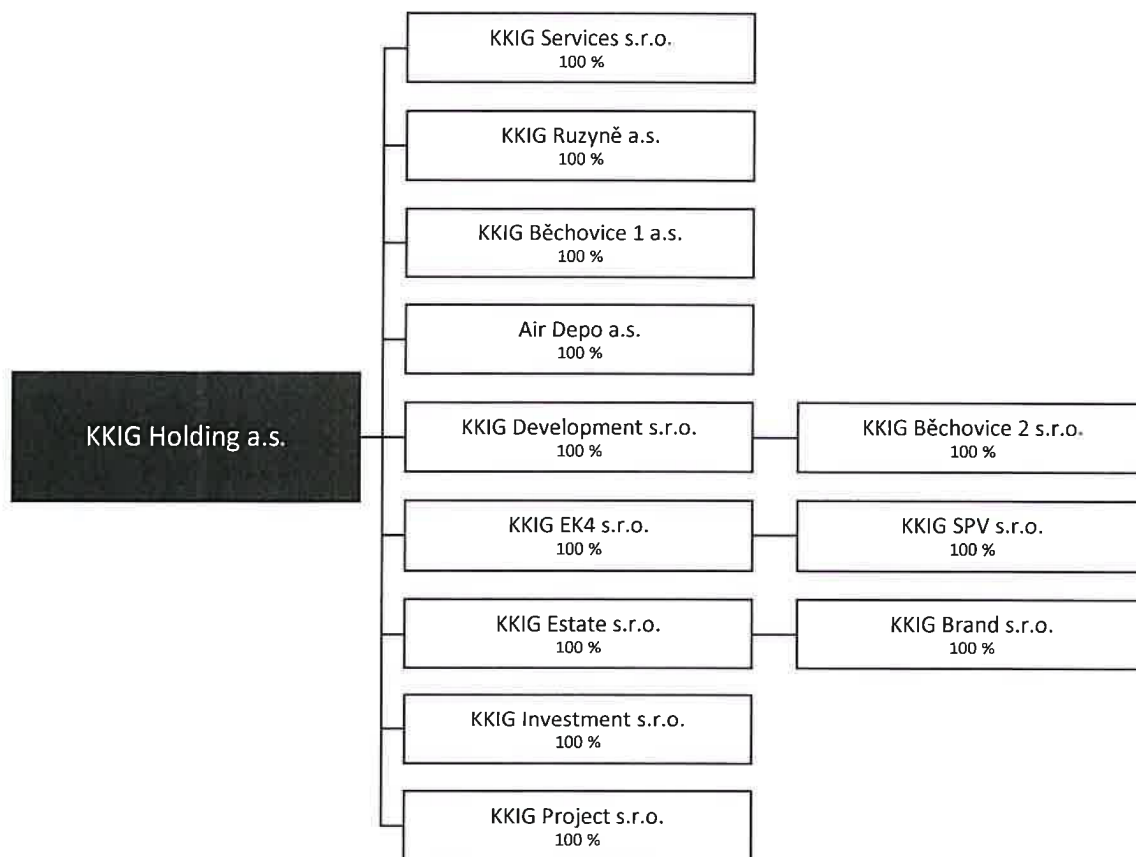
KKIG Holding a.s.

KKIG Services s.r.o.
100 %

KKIG Ruzyně a.s.
100 %

KKIG Běchovice 1 a.s.
100 %

Air Depo a.s.
100 %

KKIG Development s.r.o.
100 %

KKIG Běchovice 2 s.r.o.
100 %

KKIG EK4 s.r.o.
100 %

KKIG SPV s.r.o.
100 %

KKIG Estate s.r.o.
100 %

KKIG Brand s.r.o.
100 %

KKIG Investment s.r.o.
100 %

KKIG Project s.r.o.
100 %